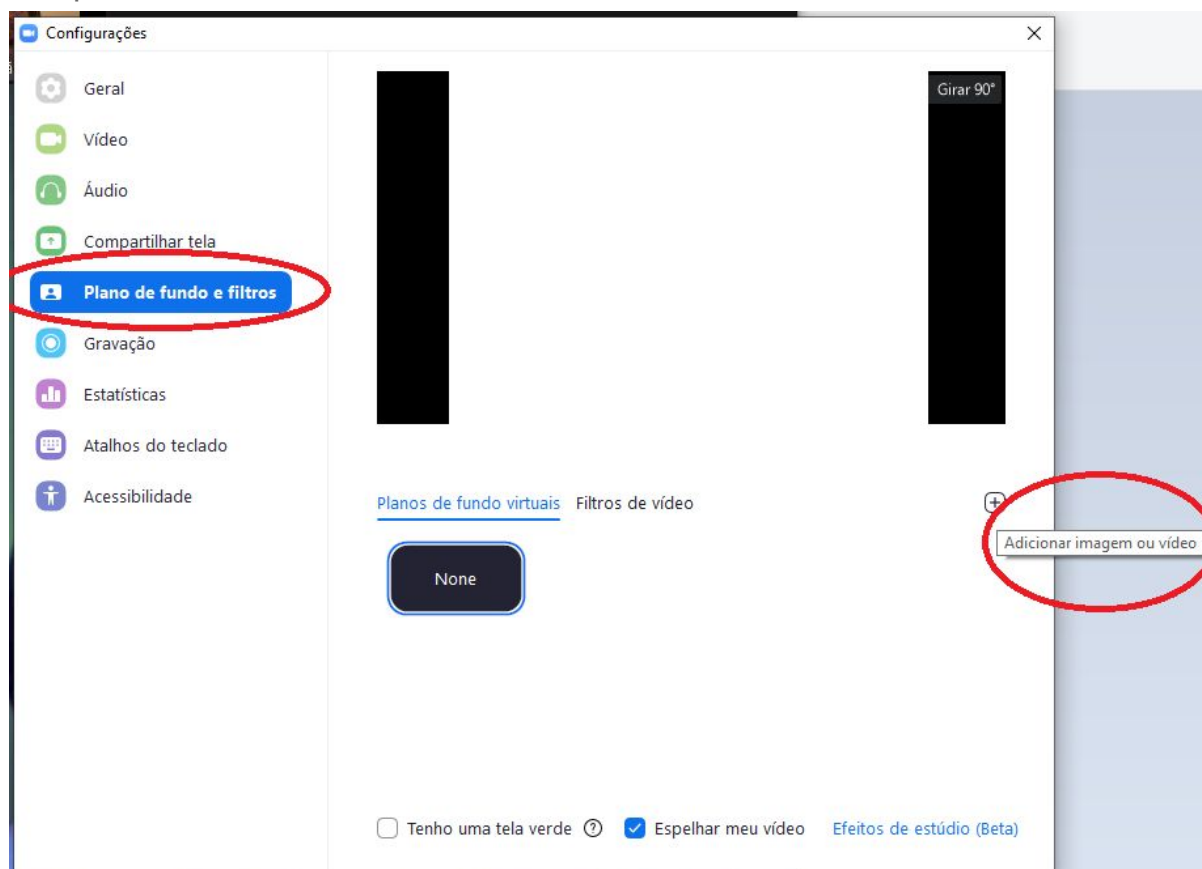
Configurações
×

Geral
Vídeo
Áudio
Compartilhar tela
Plano de fundo e filtros
Gravação
Estatísticas
Atalhos do teclado
Acessibilidade

Girar 90°

Planos de fundo virtuais Filtros de vídeo
Adicionar imagem ou vídeo

None

Tenho uma tela verde ? Espelhar meu vídeo Efeitos de estúdio (Beta)